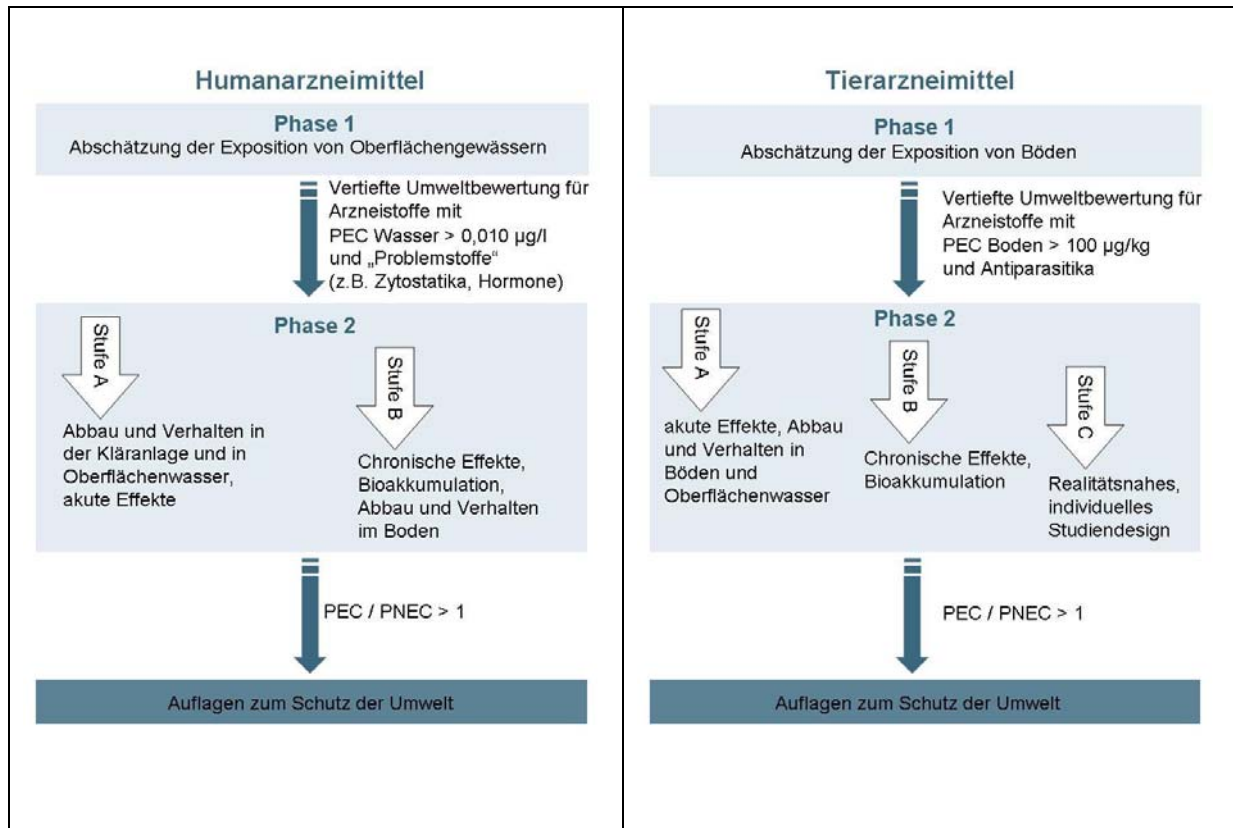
Humanarzneimittel

Phase 1
Abschätzung der Exposition von Oberflächengewässern

Vertiefte Umweltbewertung für Arzneistoffe mit PEC Wasser > 0,010 µg/l und „Problemstoffe" (z.B. Zytostatika, Hormone)

Phase 2

Stufe A

Abbau und Verhalten in der Kläranlage und in Oberflächenwasser, akute Effekte

Stufe B

Chronische Effekte, Bioakkumulation, Abbau und Verhalten im Boden

PEC / PNEC > 1

Auflagen zum Schutz der Umwelt

Tierarzneimittel

Phase 1
Abschätzung der Exposition von Böden

Vertiefte Umweltbewertung für Arzneistoffe mit PEC Boden > 100 µg/kg und Antiparasitika

Phase 2

Stufe A

akute Effekte, Abbau und Verhalten in Böden und Oberflächenwasser

Stufe B

Chronische Effekte, Bioakkumulation

Stufe C

Realitätsnahes, individuelles Studiendesign

PEC / PNEC > 1

Auflagen zum Schutz der Umwelt